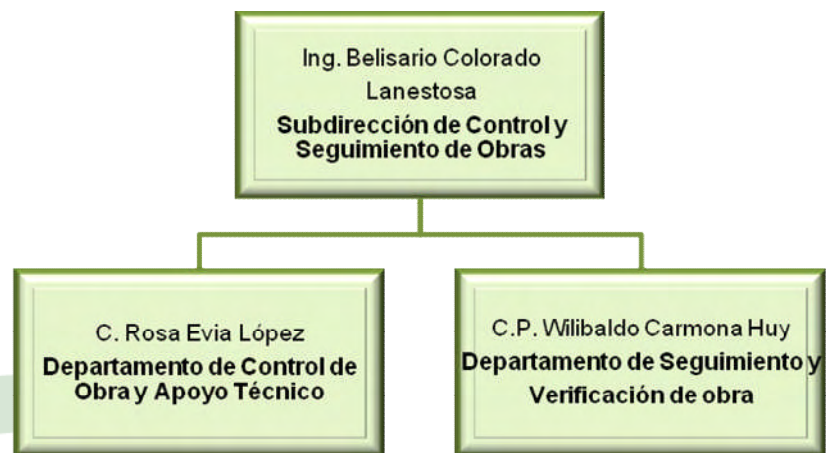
Ing. Belisario Colorado Lanestosa
Subdirección de Control y Seguimiento de Obras

C. Rosa Evia López
Departamento de Control de Obra y Apoyo Técnico

C.P. Wilibaldo Carmona Huy
Departamento de Seguimiento y Verificación de obra